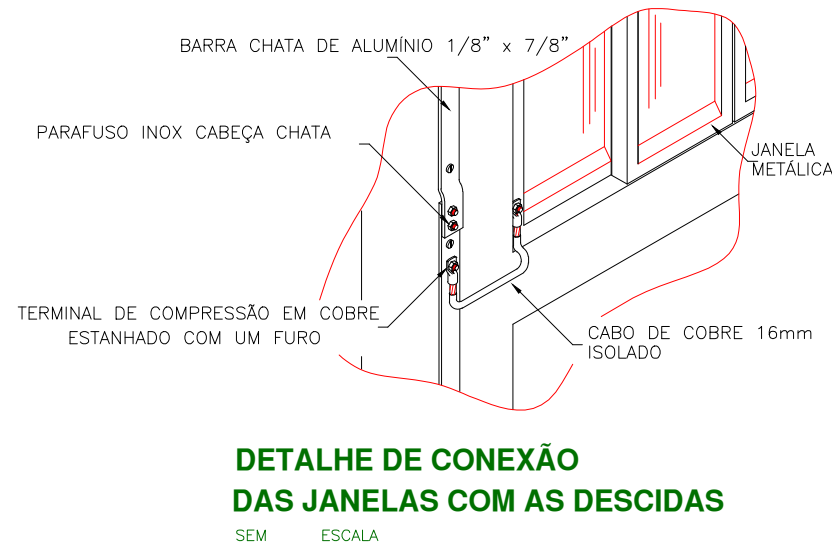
BARRA CHATA DE ALUMÍNIO 1/8" x 7/8"

PARAFUSO INOX CABEÇA CHATA

JANELA METÁLICA

TERMINAL DE COMPRESSÃO EM COBRE ESTANHADO COM UM FURO

CABO DE COBRE 16mm ISOLADO

DETALHE DE CONEXÃO
DAS JANELAS COM AS DESCIDAS

SEM ESCALA